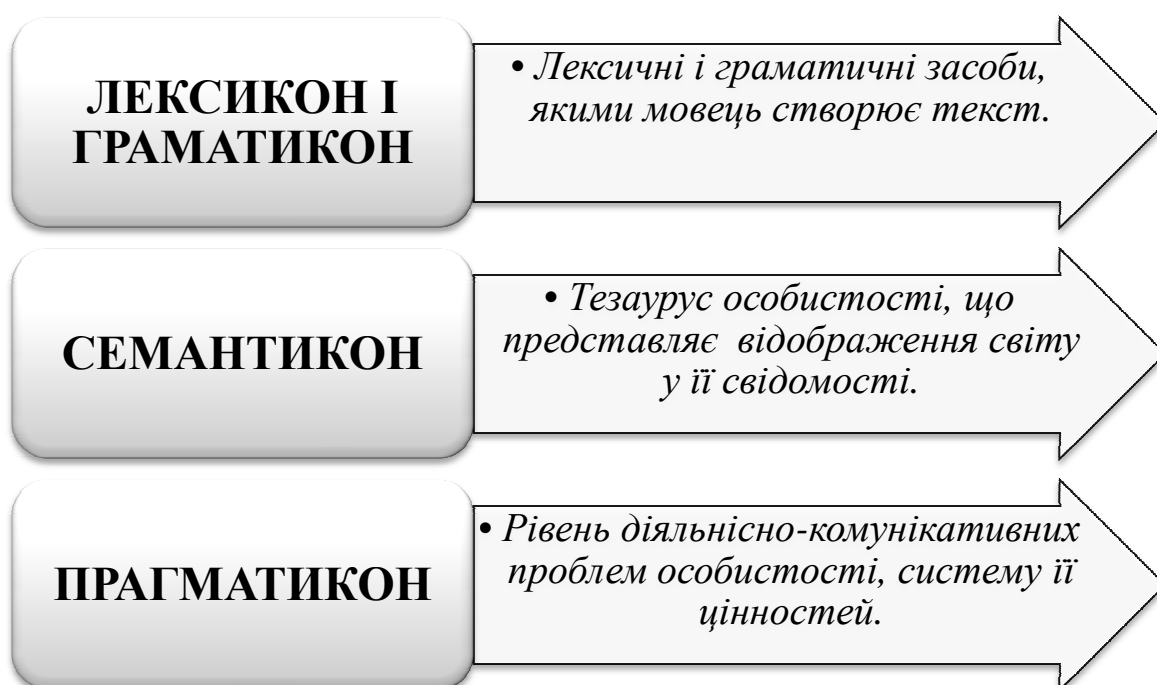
ЛЕКСИКОН І ГРАМАТИКОН

• Лексичні і граматичні засоби, якими мовець створює текст.

СЕМАНТИКОН

• Тезаурус особистості, що представляє відображення світу у її свідомості.

ПРАГМАТИКОН

• Рівень діяльнісно-комунікативних проблем особистості, систему її цінностей.